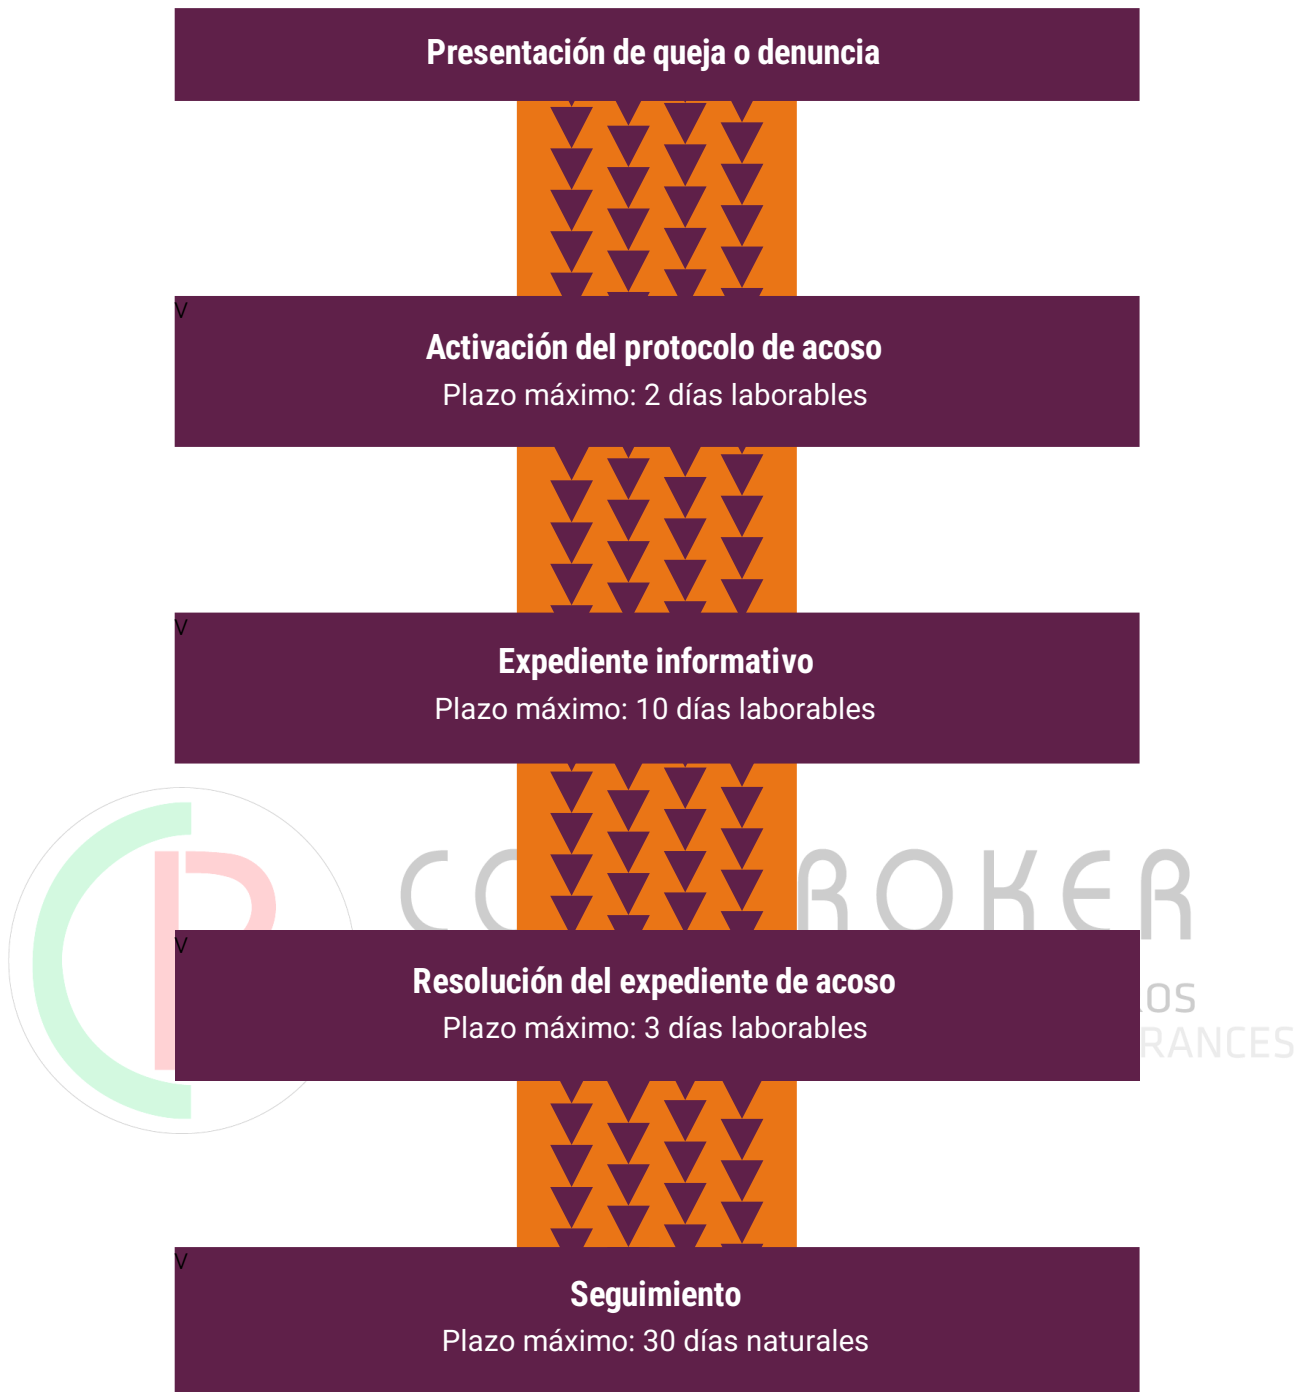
Presentación de queja o denuncia

v

Activación del protocolo de acoso

Plazo máximo: 2 días laborables

v

Expediente informativo

Plazo máximo: 10 días laborables

CO ROKER

v

Resolución del expediente de acoso

Plazo máximo: 3 días laborables

OS

RANCES

v

Seguimiento

Plazo máximo: 30 días naturales